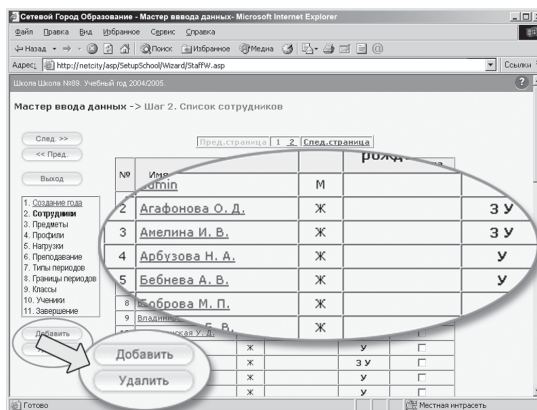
Сетевой Город Образование - Мастер ввода данных- Microsoft Internet Explorer

Файл Правка Вид Избранное Сервис Справка

Назад Поиск Избранное Медиа

Адрес: http://netcity/asp/SetupSchool/Wizard/StaffW.asp

Ссылки

Школа Школа №89. Учебный год 2004/2005.

Мастер ввода данных -> Шаг 2. Список сотрудников

След >>

<< Пред.

Выход

1. Создание года
2. Сотрудники
3. Предметы
4. Профили
5. Нагрузки
6. Преподавание
7. Типы периодов
8. Границы периодов
9. Классы
10. Ученики
11. Завершение

Пред.страница 1 2 След.страница

| № | Имя | | рожд | |
|---|---|---|---|---|
| | admin | М | | |
| 2 | Агафонова О. Д. | Ж | | З У |
| 3 | Амелина И. В. | Ж | | З У |
| 4 | Арбузова Н. А. | Ж | | У |
| 5 | Бебнева А. В. | Ж | | У |
| 8 | Боброва М. П. | Ж | | |
| 9 | Владимирская У. В. | Ж | | |
| | | Ж | У | |
| | | Ж | З У | |
| | | Ж | У | |
| | | Ж | У | |

Добавить

Удалить

Готово

Местная интрасеть